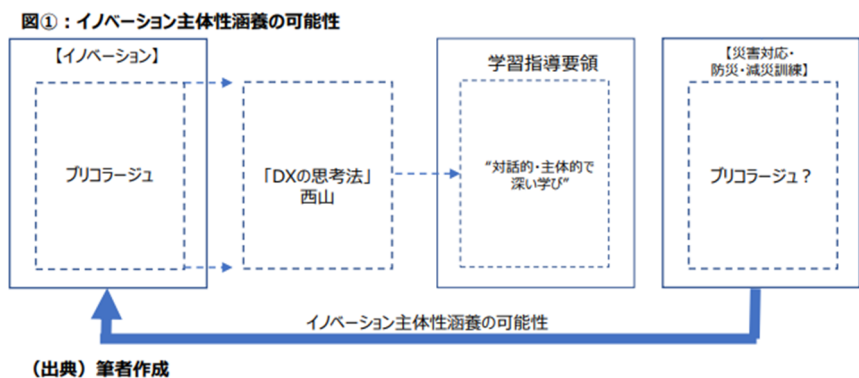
図①：イノベーション主体性涵養の可能性

【イノベーション】

ブリコラージュ

「DXの思考法」
西山

学習指導要領

“対話的・主体的で
深い学び”

【災害対応・
防災・減災訓練】

ブリコラージュ？

イノベーション主体性涵養の可能性

（出典）筆者作成